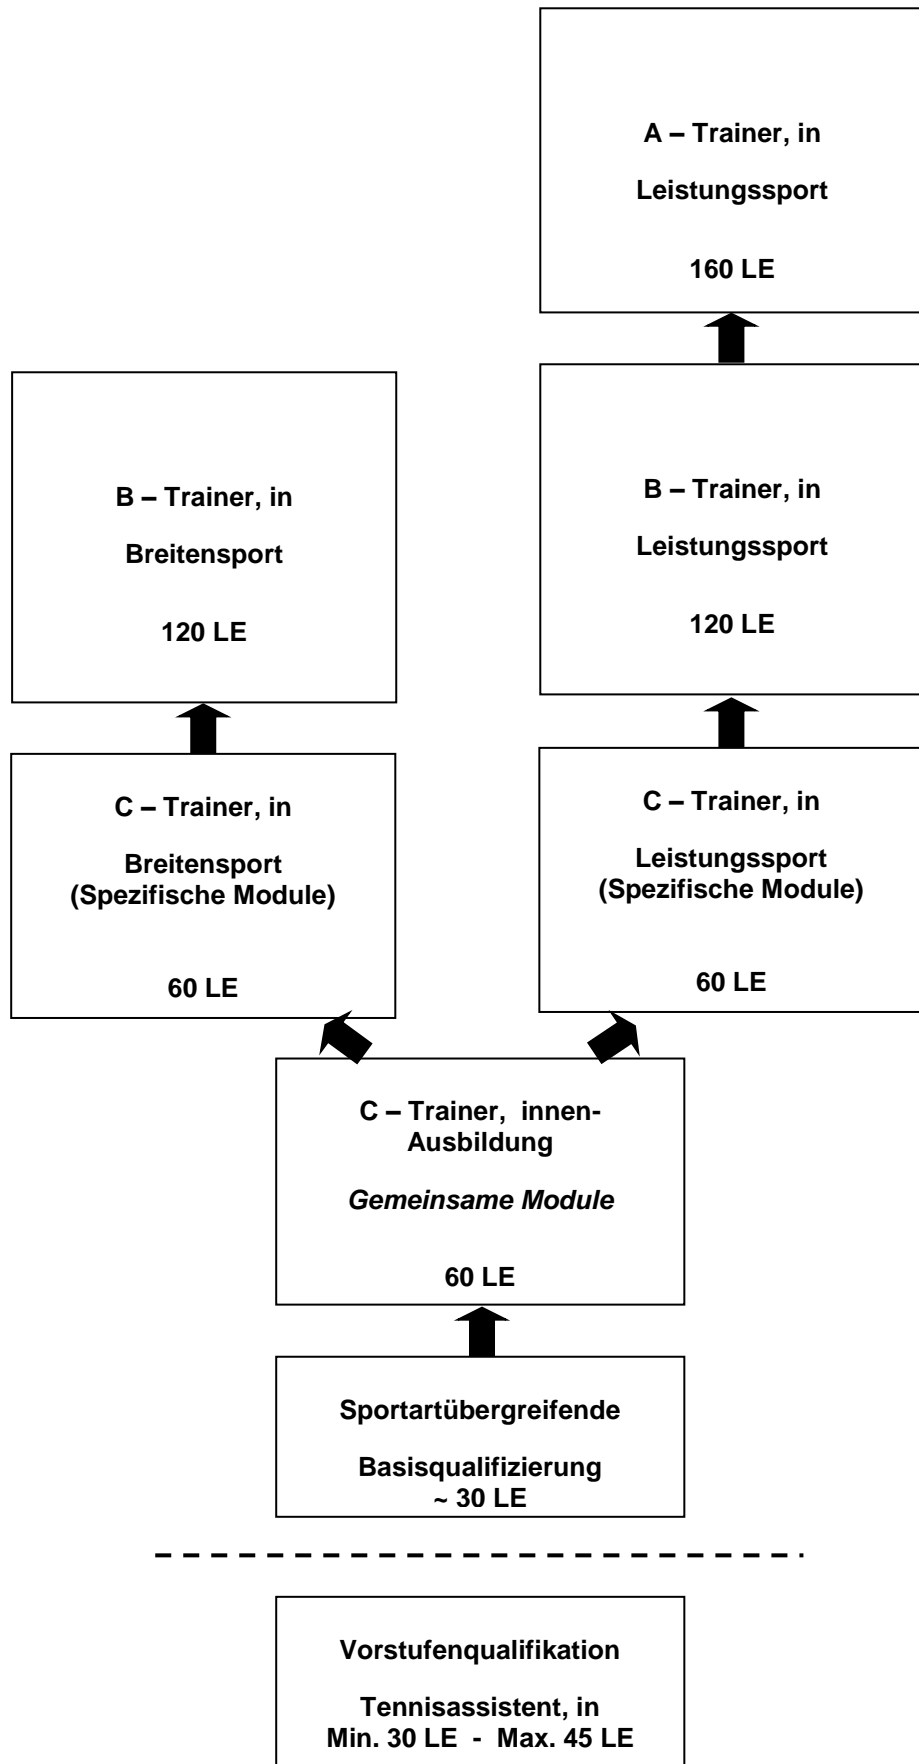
A – Trainer, in

Leistungssport

160 LE

B – Trainer, in

Breitensport

120 LE

B – Trainer, in

Leistungssport

120 LE

C – Trainer, in

Breitensport
(Spezifische Module)

60 LE

C – Trainer, in

Leistungssport
(Spezifische Module)

60 LE

C – Trainer, innen-Ausbildung

*Gemeinsame Module*

60 LE

Sportartübergreifende

Basisqualifizierung
~ 30 LE

Vorstufenqualifikation

Tennisassistent, in
Min. 30 LE - Max. 45 LE